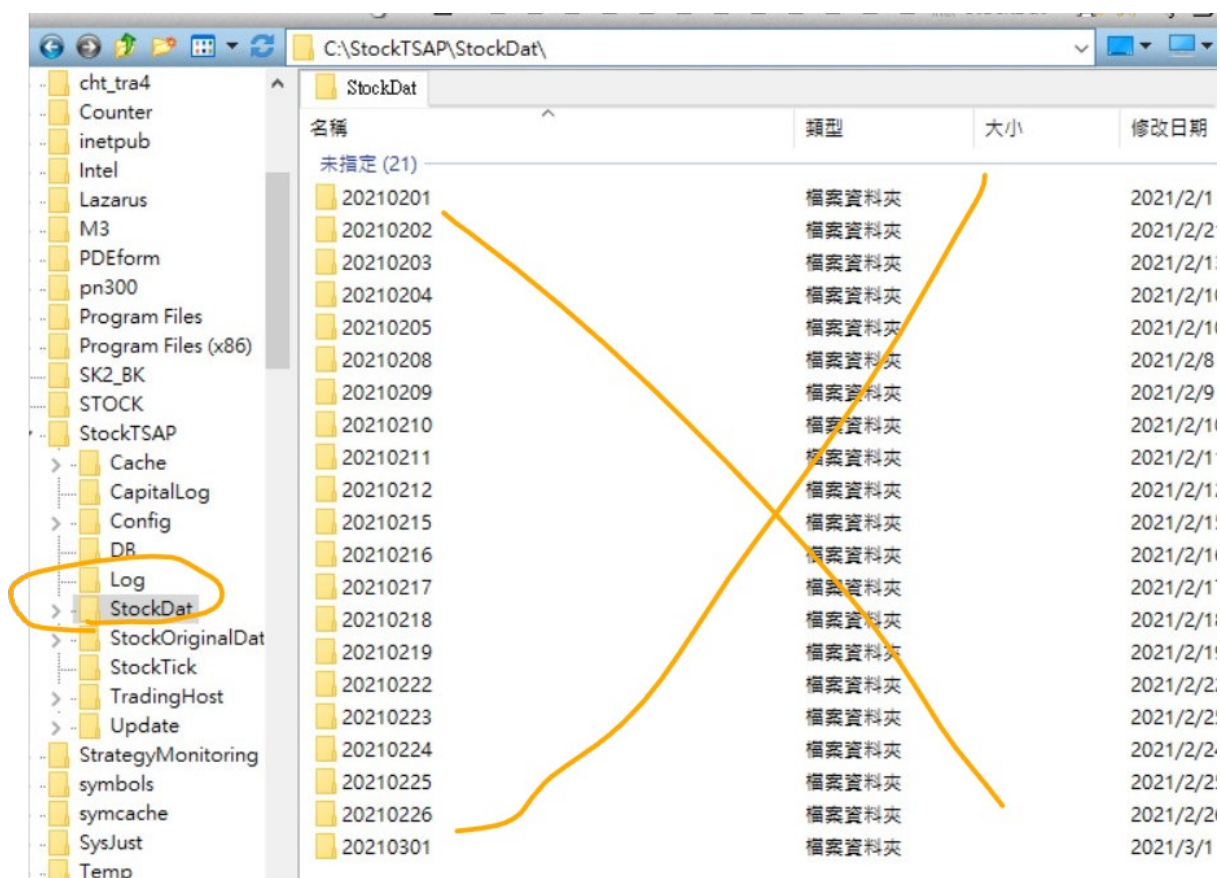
C:\StockTSAP\StockDat\

cht_tra4
Counter
inetpub
Intel
Lazarus
M3
PDEform
pn300
Program Files
Program Files (x86)
SK2_BK
STOCK
StockTSAP
Cache
CapitalLog
Config
DB
Log
StockDat
StockOriginalDat
StockTick
TradingHost
Update
StrategyMonitoring
symbols
symcache
SysJust
Temp

StockDat

| 名稱 | 類型 | 大小 | 修改日期 |
|---|---|---|---|
| 未指定 (21) | | | |
| 20210201 | 檔案資料夾 | | 2021/2/1 |
| 20210202 | 檔案資料夾 | | 2021/2/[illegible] |
| 20210203 | 檔案資料夾 | | 2021/2/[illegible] |
| 20210204 | 檔案資料夾 | | 2021/2/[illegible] |
| 20210205 | 檔案資料夾 | | 2021/2/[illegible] |
| 20210208 | 檔案資料夾 | | 2021/2/8 |
| 20210209 | 檔案資料夾 | | 2021/2/9 |
| 20210210 | 檔案資料夾 | | 2021/2/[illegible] |
| 20210211 | 檔案資料夾 | | 2021/2/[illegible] |
| 20210212 | 檔案資料夾 | | 2021/2/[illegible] |
| 20210215 | 檔案資料夾 | | 2021/2/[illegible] |
| 20210216 | 檔案資料夾 | | 2021/2/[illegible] |
| 20210217 | 檔案資料夾 | | 2021/2/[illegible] |
| 20210218 | 檔案資料夾 | | 2021/2/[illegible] |
| 20210219 | 檔案資料夾 | | 2021/2/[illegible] |
| 20210222 | 檔案資料夾 | | 2021/2/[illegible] |
| 20210223 | 檔案資料夾 | | 2021/2/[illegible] |
| 20210224 | 檔案資料夾 | | 2021/2/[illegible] |
| 20210225 | 檔案資料夾 | | 2021/2/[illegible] |
| 20210226 | 檔案資料夾 | | 2021/2/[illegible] |
| 20210301 | 檔案資料夾 | | 2021/3/1 |